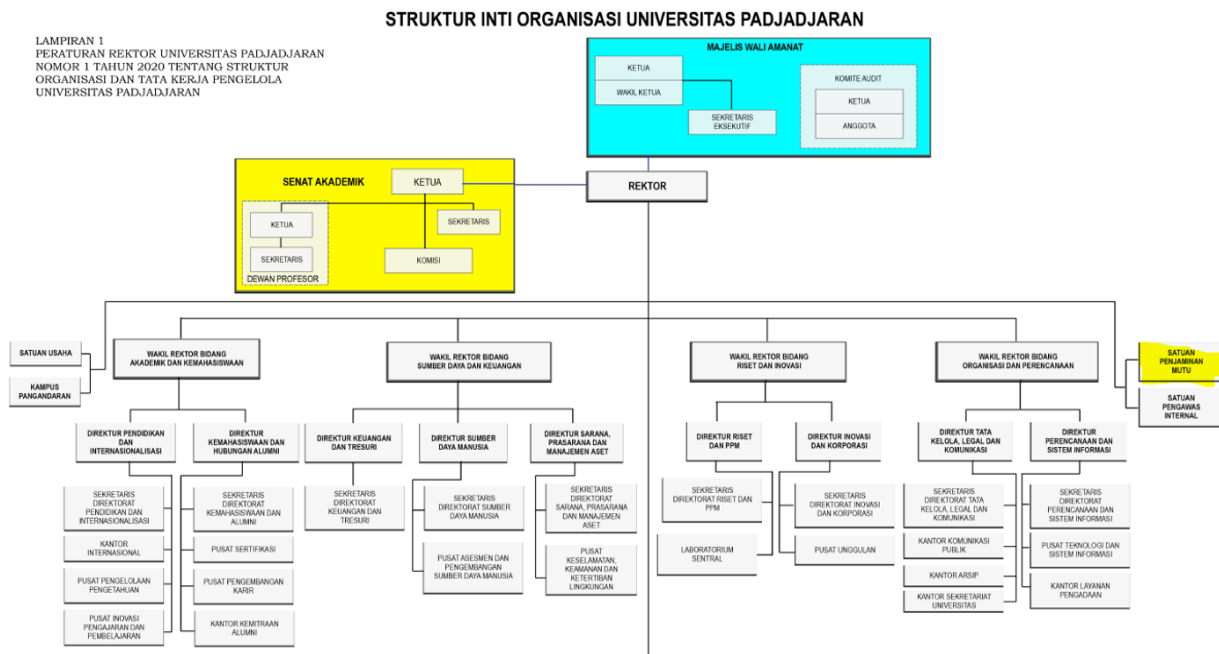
STRUKTUR INTI ORGANISASI UNIVERSITAS PADJADJARAN

LAMPIRAN 1
PERATURAN REKTOR UNIVERSITAS PADJADJARAN NOMOR 1 TAHUN 2020 TENTANG STRUKTUR ORGANISASI DAN TATA KERJA PENGELOLA UNIVERSITAS PADJADJARAN

MAJELIS WALI AMANAT
KETUA
WAKIL KETUA
SEKRETARIS EKSEKUTIF
KOMITE AUDIT
KETUA
ANGGOTA

SENAT AKADEMIK
KETUA
KETUA
SEKRETARIS
DEWAN PROFESOR
SEKRETARIS
KOMISI

REKTOR

SATUAN USAHA
KAMPUS PANGANDARAN

WAKIL REKTOR BIDANG AKADEMIK DAN KEMAHASISWAAN
DIREKTUR PENDIDIKAN DAN INTERNASIONALISASI
SEKRETARIS DIREKTORAT PENDIDIKAN DAN INTERNASIONALISASI
KANTOR INTERNASIONAL
PUSAT PENGELOLAAN PENGETAHUAN
PUSAT INOVASI PENGAJARAN DAN PEMBELAJARAN
DIREKTUR KEMAHASISWAAN DAN HUBUNGAN ALUMNI
SEKRETARIS DIREKTORAT KEMAHASISWAAN DAN ALUMNI
PUSAT SERTIFIKASI
PUSAT PENGEMBANGAN KARIR
KANTOR KEMITRAAN ALUMNI

WAKIL REKTOR BIDANG SUMBER DAYA DAN KEUANGAN
DIREKTUR KEUANGAN DAN TRESURI
SEKRETARIS DIREKTORAT KEUANGAN DAN TRESURI
DIREKTUR SUMBER DAYA MANUSIA
SEKRETARIS DIREKTORAT SUMBER DAYA MANUSIA
PUSAT ASESMEN DAN PENGEMBANGAN SUMBER DAYA MANUSIA
DIREKTUR SARANA, PRASARANA DAN MANAJEMEN ASET
SEKRETARIS DIREKTORAT SARANA, PRASARANA DAN MANAJEMEN ASET
PUSAT KESELAMATAN, KEAMANAN DAN KETERTIBAN LINGKUNGAN

WAKIL REKTOR BIDANG RISET DAN INOVASI
DIREKTUR RISET DAN PPM
SEKRETARIS DIREKTORAT RISET DAN PPM
LABORATORIUM SENTRAL
DIREKTUR INOVASI DAN KORPORASI
SEKRETARIS DIREKTORAT INOVASI DAN KORPORASI
PUSAT UNGGULAN

WAKIL REKTOR BIDANG ORGANISASI DAN PERENCANAAN
DIREKTUR TATA KELOLA, LEGAL DAN KOMUNIKASI
SEKRETARIS DIREKTORAT TATA KELOLA, LEGAL DAN KOMUNIKASI
KANTOR KOMUNIKASI PUBLIK
KANTOR ARSIP
KANTOR SEKRETARIAT UNIVERSITAS
DIREKTUR PERENCANAAN DAN SISTEM INFORMASI
SEKRETARIS DIREKTORAT PERENCANAAN DAN SISTEM INFORMASI
PUSAT TEKNOLOGI DAN SISTEM INFORMASI
KANTOR LAYANAN PENGADAAN

SATUAN PENJAMINAN MUTU
SATUAN PENGAWAS INTERNAL